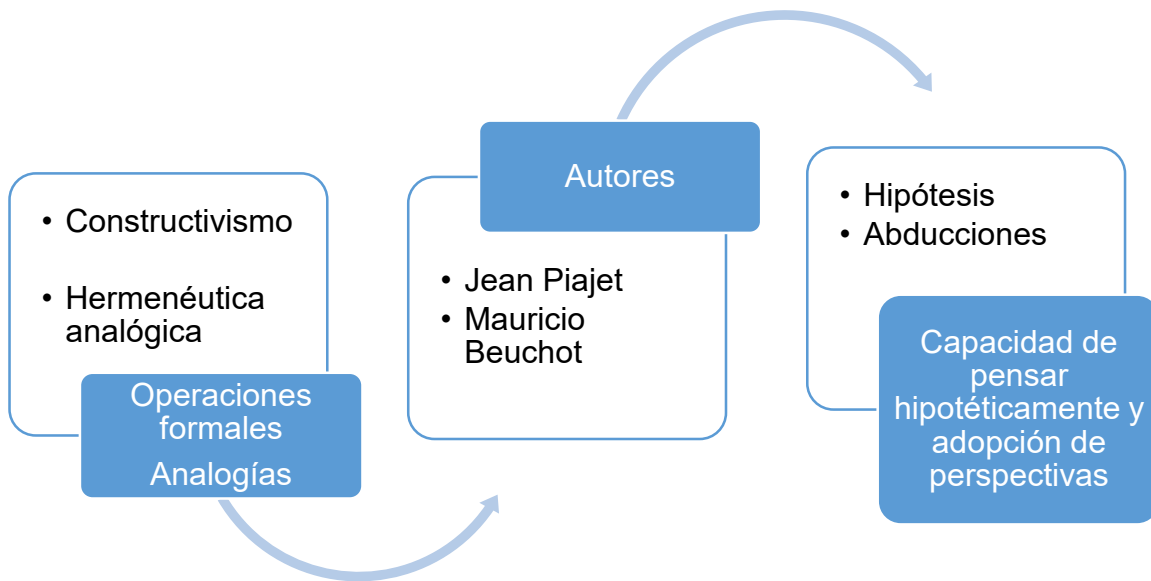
• Constructivismo
• Hermenéutica analógica

Operaciones formales
Analogías

Autores

• Jean Piajet
• Mauricio Beuchot

• Hipótesis
• Abducciones

Capacidad de pensar hipotéticamente y adopción de perspectivas